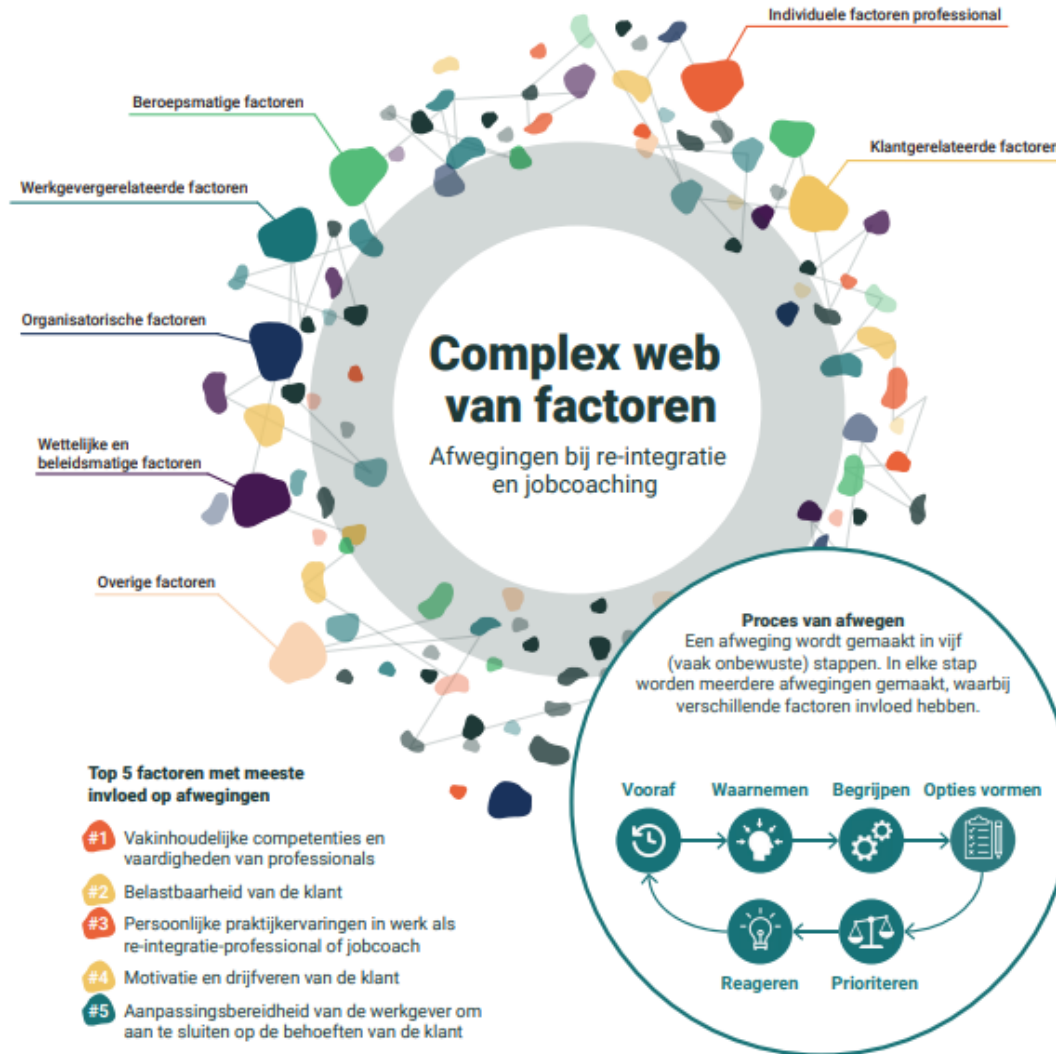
Individuele factoren professional

Beroepsmatige factoren

Klantgerelateerde factoren

Werkgevergerelateerde factoren

Organisatorische factoren

Wettelijke en beleidsmatige factoren

Overige factoren

Complex web van factoren

Afwegingen bij re-integratie en jobcoaching

Proces van afwegen
Een afweging wordt gemaakt in vijf (vaak onbewuste) stappen. In elke stap worden meerdere afwegingen gemaakt, waarbij verschillende factoren invloed hebben.

Vooraf
Waarnemen
Begrijpen
Opties vormen
Prioriteren
Reageren

Top 5 factoren met meeste invloed op afwegingen

#1 Vakinhoudelijke competenties en vaardigheden van professionals

#2 Belastbaarheid van de klant

#3 Persoonlijke praktijkervaringen in werk als re-integratie-professional of jobcoach

#4 Motivatie en drijfveren van de klant

#5 Aanpassingsbereidheid van de werkgever om aan te sluiten op de behoeften van de klant